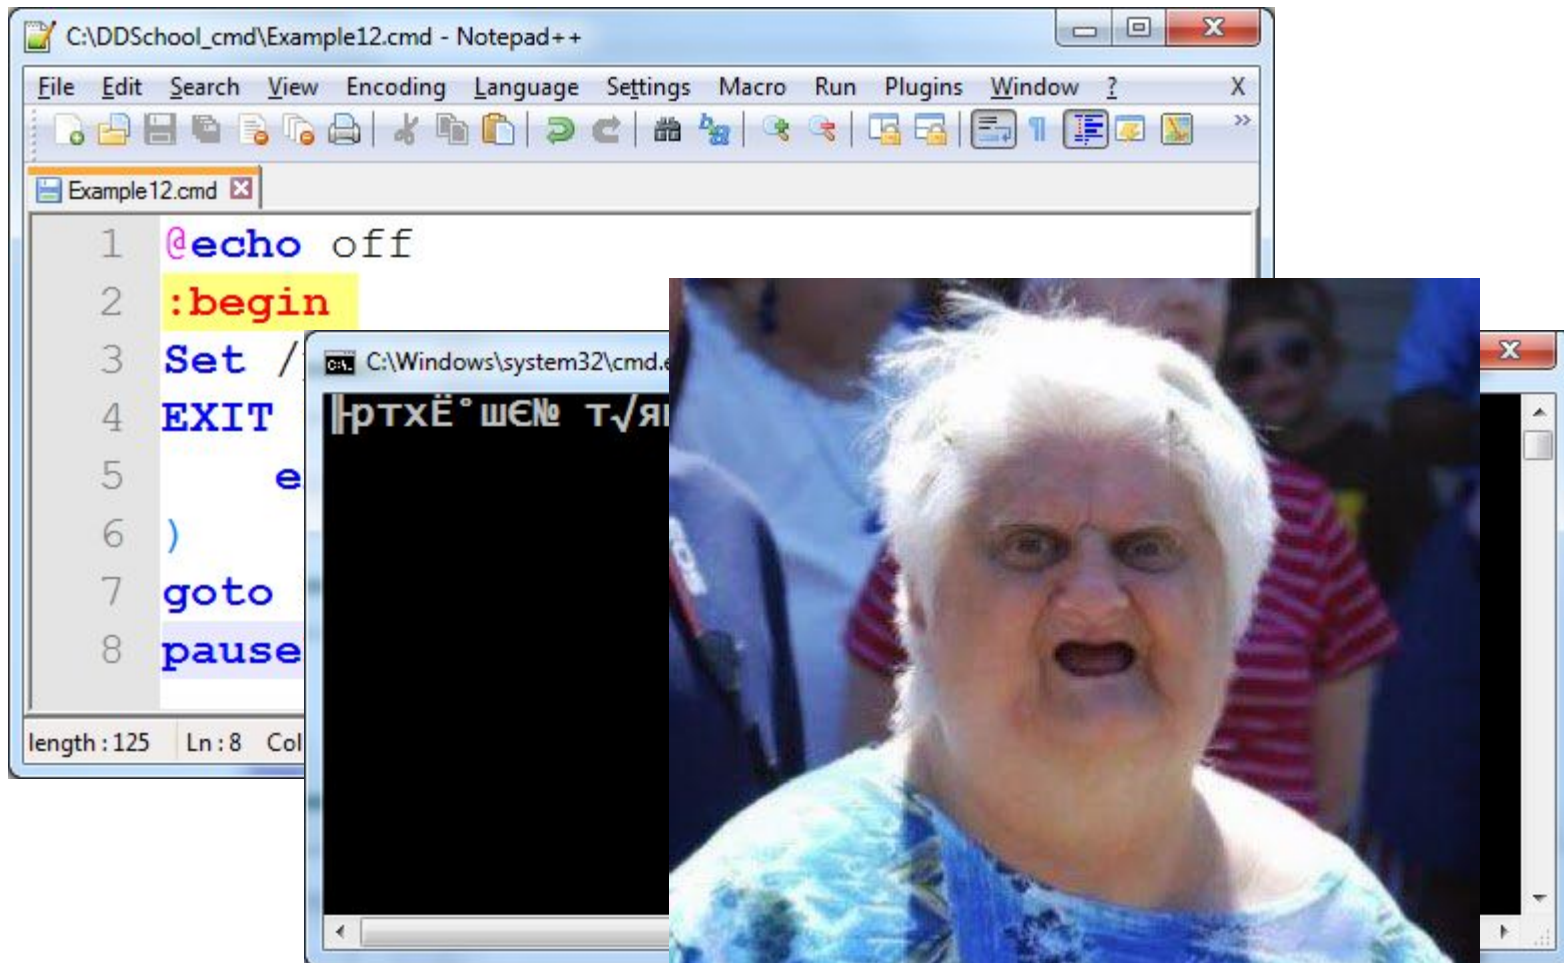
C:\DDSchool_cmd\Example12.cmd - Notepad++

File Edit Search View Encoding Language Settings Macro Run Plugins Window ? X

Example12.cmd

1 @echo off
2 :begin
3 Set /
4 EXIT
5 e
6 )
7 goto
8 pause

length : 125 Ln : 8 Col

C:\Windows\system32\cmd.e

╠ртхЁ°шЄ№ т√яі